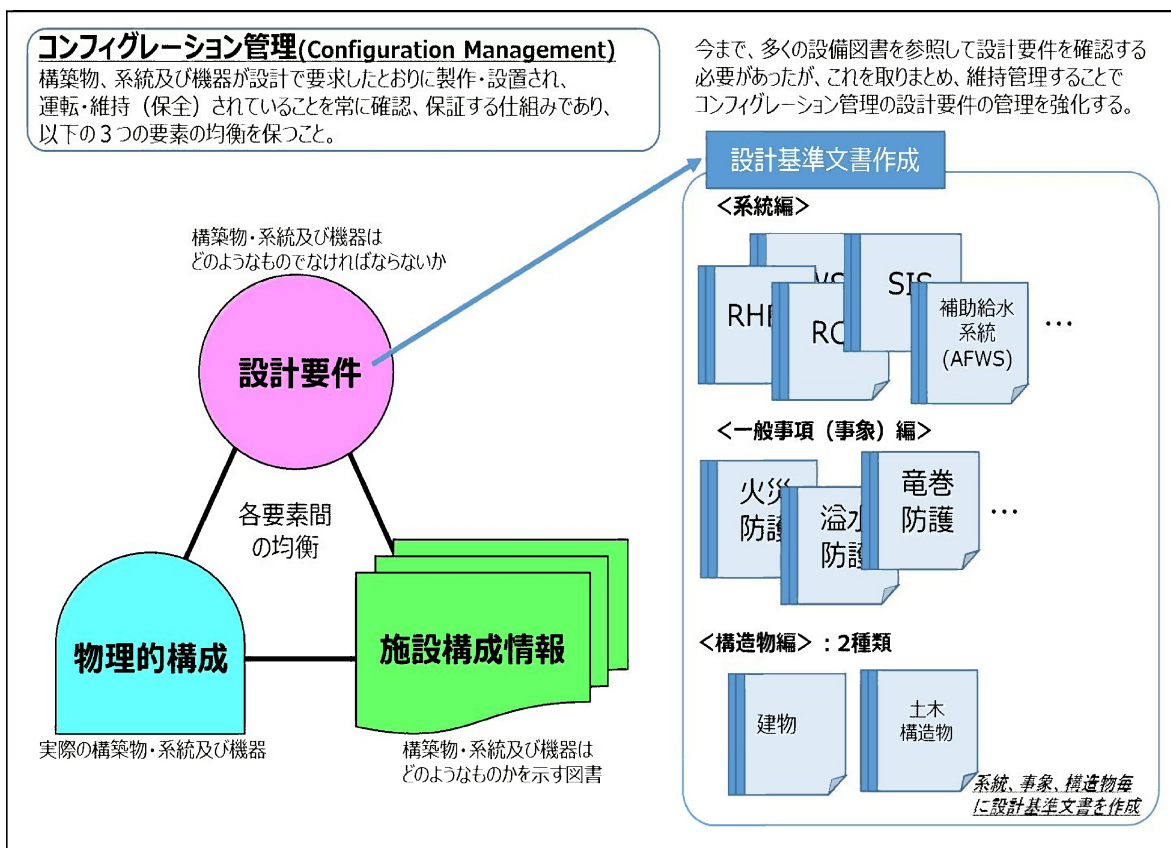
コンフィグレーション管理(Configuration Management)
構築物、系統及び機器が設計で要求したとおりに製作・設置され、運転・維持（保全）されていることを常に確認、保証する仕組みであり、以下の３つの要素の均衡を保つこと。

今まで、多くの設備図書を参照して設計要件を確認する必要があったが、これを取りまとめ、維持管理することでコンフィグレーション管理の設計要件の管理を強化する。

構築物・系統及び機器はどのようなものでなければならないか

設計要件

各要素間の均衡

物理的構成

施設構成情報

実際の構築物・系統及び機器

構築物・系統及び機器はどのようなものかを示す図書

設計基準文書作成

<系統編>

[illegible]VS

SIS

RH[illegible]

RC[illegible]

補助給水系統(AFWS)

…

<一般事項（事象）編>

火災防護

溢水防護

竜巻防護

…

<構造物編>：2種類

建物

土木構造物

系統、事象、構造物毎に設計基準文書を作成